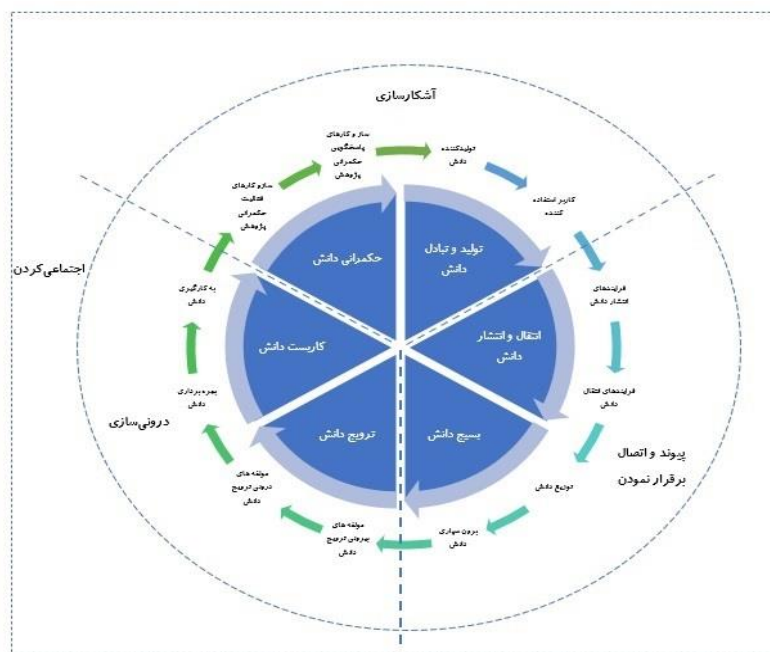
آشکارسازی

اجتماعی‌کردن

درونی‌سازی

پیوند و اتصال برقرار نمودن

حکمرانی دانش

تولید و تبادل دانش

انتقال و انتشار دانش

بسیج دانش

ترویج دانش

کاربست دانش

ساز و کارهای پاسخگویی حکمرانی پژوهش

تولیدکننده دانش

کاربر استفاده کننده

فرایندهای انتشار دانش

فرایندهای انتقال دانش

توزیع دانش

برون سپاری دانش

مولفه های بیرونی ترویج دانش

مولفه های درونی ترویج دانش

بهره برداری دانش

به کارگیری دانش

سازو کارهای فعالیت حکمرانی پژوهش